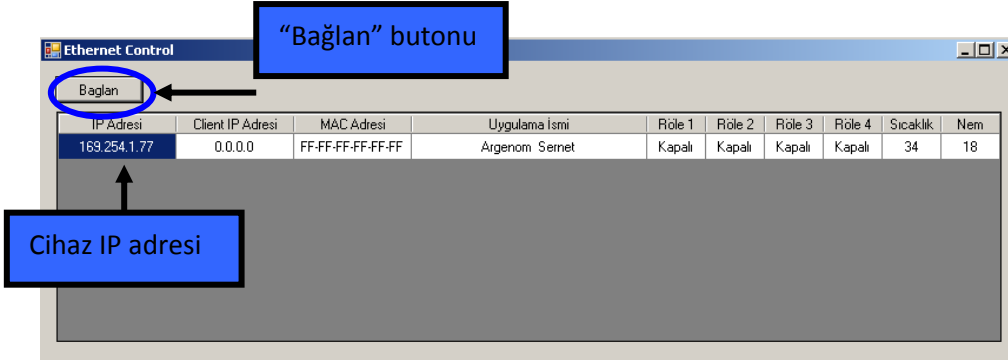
Ethernet Control

“Bağlan” butonu

Baglan

| IP Adresi | Client IP Adresi | MAC Adresi | Uygulama İsmi | Röle 1 | Röle 2 | Röle 3 | Röle 4 | Sıcaklık | Nem |
|---|---|---|---|---|---|---|---|---|---|
| 169.254.1.77 | 0.0.0.0 | FF-FF-FF-FF-FF-FF | Argenom Sernet | Kapalı | Kapalı | Kapalı | Kapalı | 34 | 18 |

Cihaz IP adresi